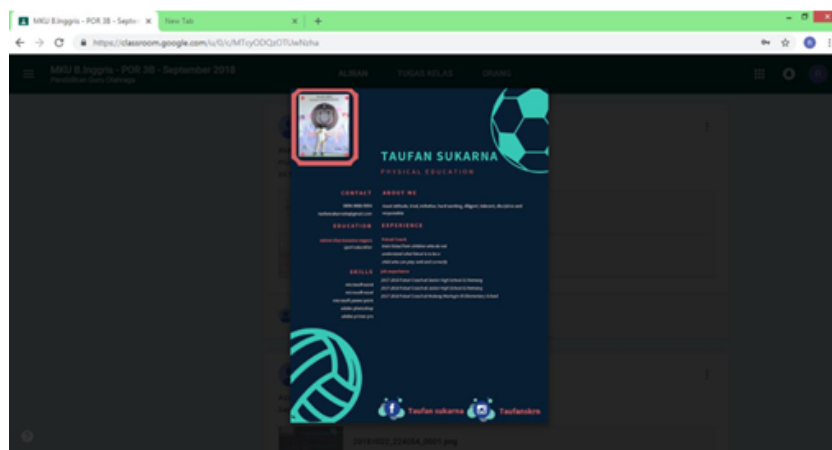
MKU B.Inggris - POR 38 - Septe ×
New Tab ×
https://classroom.google.com/u/0/c/MTcyODQzOTUwNzha

MKU B.Inggris - POR 38 - September 2018
Pendidikan Guru Olahraga

ALIRAN
TUGAS KELAS
ORANG

TAUFAN SUKARNA
PHYSICAL EDUCATION

CONTACT
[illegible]
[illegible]

ABOUT ME
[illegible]

EDUCATION
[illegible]

EXPERIENCE
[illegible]

SKILLS
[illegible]

Taufan sukarna
Taufanskrn

2018-002_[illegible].png